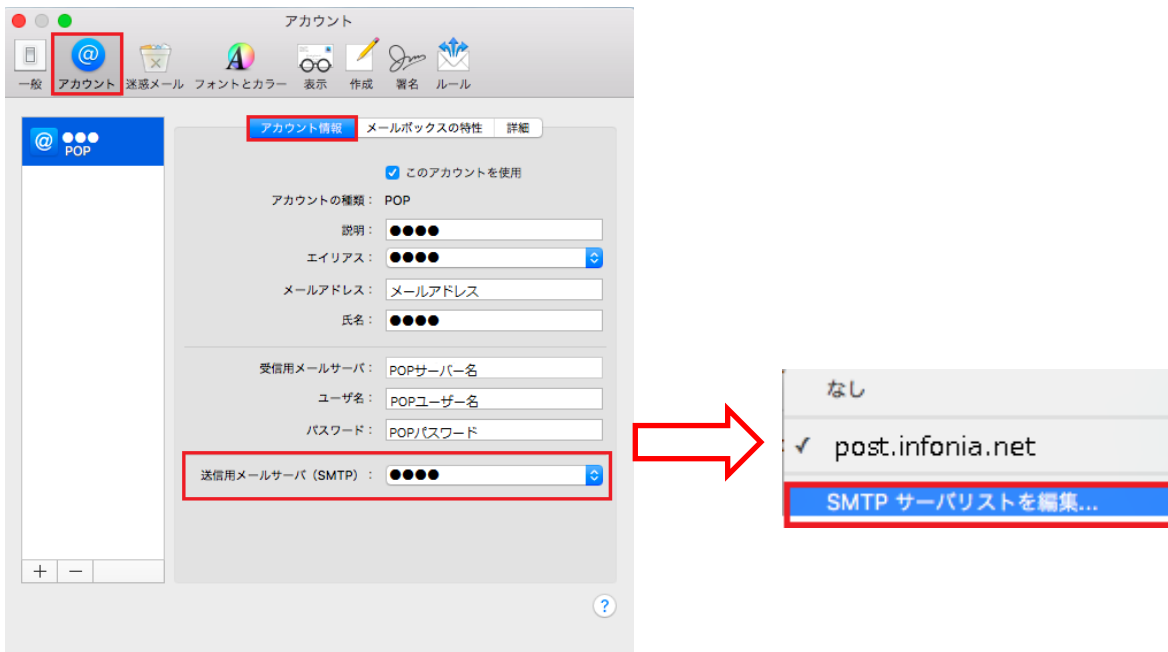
アカウント

一般 アカウント 迷惑メール フォントとカラー 表示 作成 署名 ルール

●●●
POP

アカウント情報 メールボックスの特性 詳細

このアカウントを使用

アカウントの種類： POP

説明： ●●●●

エイリアス： ●●●●

メールアドレス： メールアドレス

氏名： ●●●●

受信用メールサーバ： POPサーバー名

ユーザ名： POPユーザー名

パスワード： POPパスワード

送信用メールサーバ（SMTP）： ●●●●

+ −

?

なし

✓ post.infonia.net

SMTP サーバリストを編集...